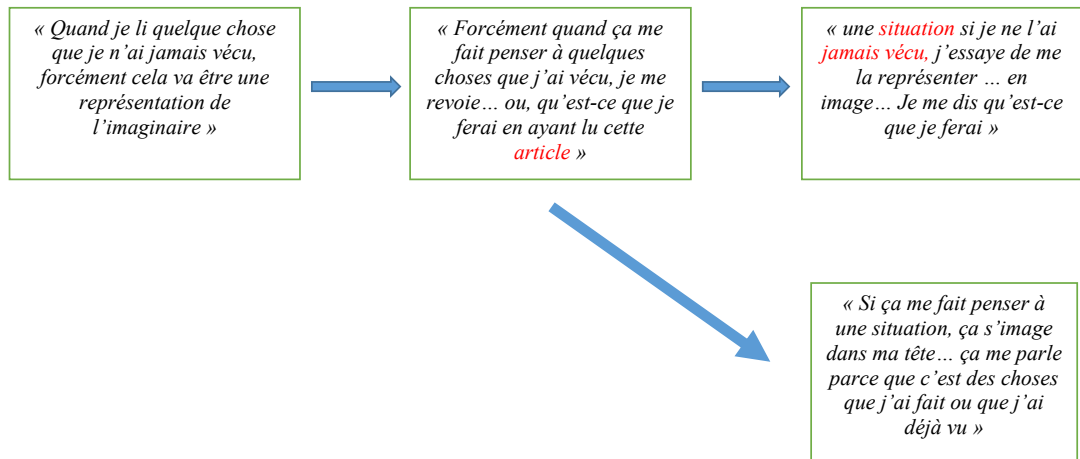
« Quand je li quelque chose que je n'ai jamais vécu, forcément cela va être une représentation de l'imaginaire »

« Forcément quand ça me fait penser à quelques choses que j'ai vécu, je me revoie… ou, qu'est-ce que je ferai en ayant lu cette article »

« une situation si je ne l'ai jamais vécu, j'essaye de me la représenter … en image… Je me dis qu'est-ce que je ferai »

« Si ça me fait penser à une situation, ça s'image dans ma tête… ça me parle parce que c'est des choses que j'ai fait ou que j'ai déjà vu »